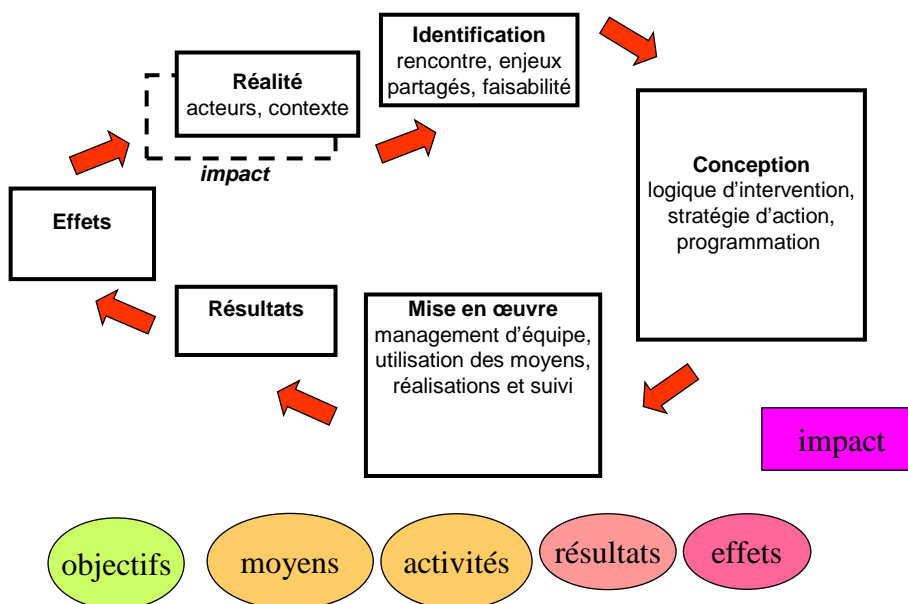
Identification
rencontre, enjeux partagés, faisabilité

Réalité
acteurs, contexte

impact

Conception
logique d'intervention, stratégie d'action, programmation

Effets

Résultats

Mise en œuvre
management d'équipe, utilisation des moyens, réalisations et suivi

impact

objectifs

moyens

activités

résultats

effets